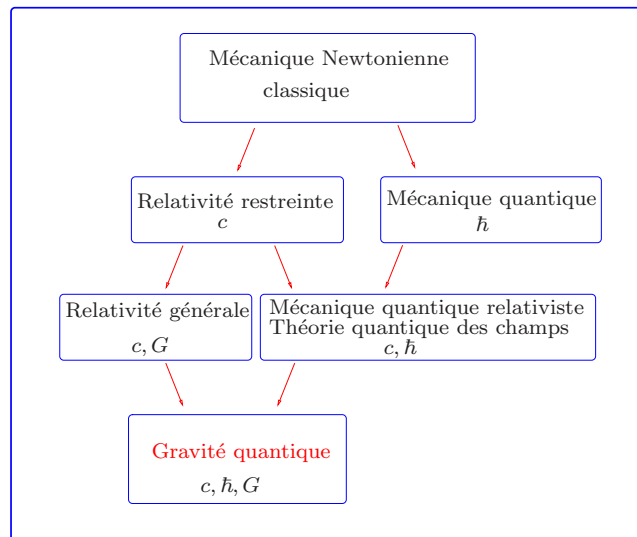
Mécanique Newtonienne
classique

Relativité restreinte
$c$

Mécanique quantique
$\hbar$

Relativité générale
$c, G$

Mécanique quantique relativiste
Théorie quantique des champs
$c, \hbar$

Gravité quantique
$c, \hbar, G$